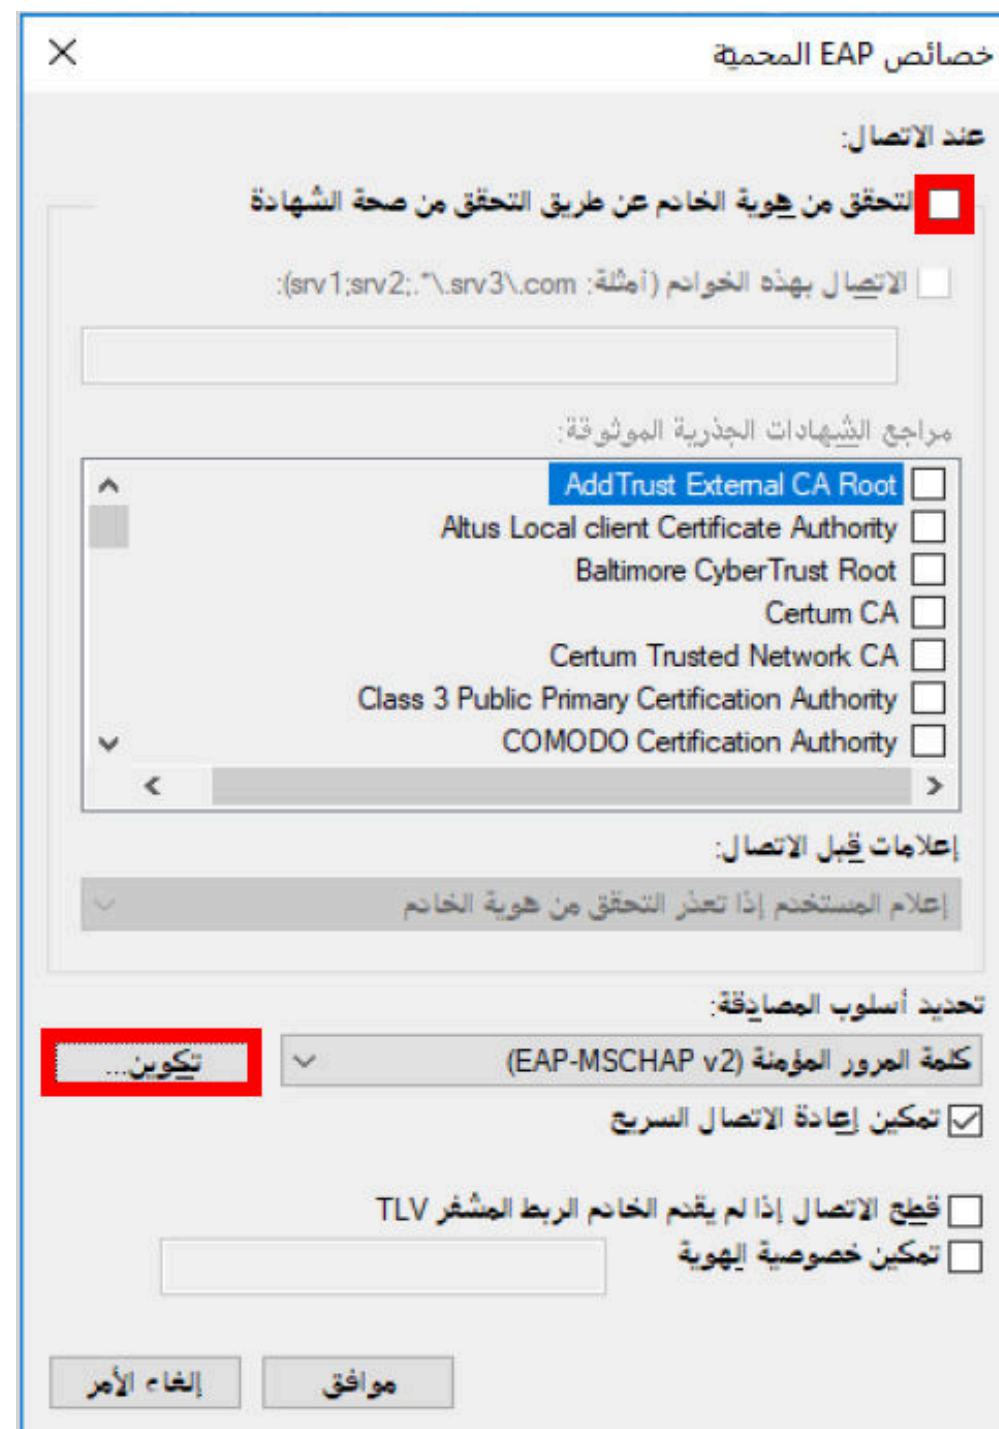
خصائص EAP المحمية

عند الاتصال:

التحقق من هوية الخادم عن طريق التحقق من صحة الشهادة

الاتصال بهذه الخوادم (أمثلة: srv1;srv2;.*\.srv3\.com):

مراجع الشهادات الجذرية الموثوقة:

AddTrust External CA Root
Altus Local client Certificate Authority
Baltimore CyberTrust Root
Certum CA
Certum Trusted Network CA
Class 3 Public Primary Certification Authority
COMODO Certification Authority

إعلامات قبل الاتصال:

إعلام المستخدم إذا تعذر التحقق من هوية الخادم

تحديد أسلوب المصادقة:

كلمة المرور المؤمنة (EAP-MSCHAP v2)

تكوين...

تمكين إعادة الاتصال السريع

قطع الاتصال إذا لم يقدم الخادم الربط المشفر TLV

تمكين خصوصية الهوية

موافق

إلغاء الأمر